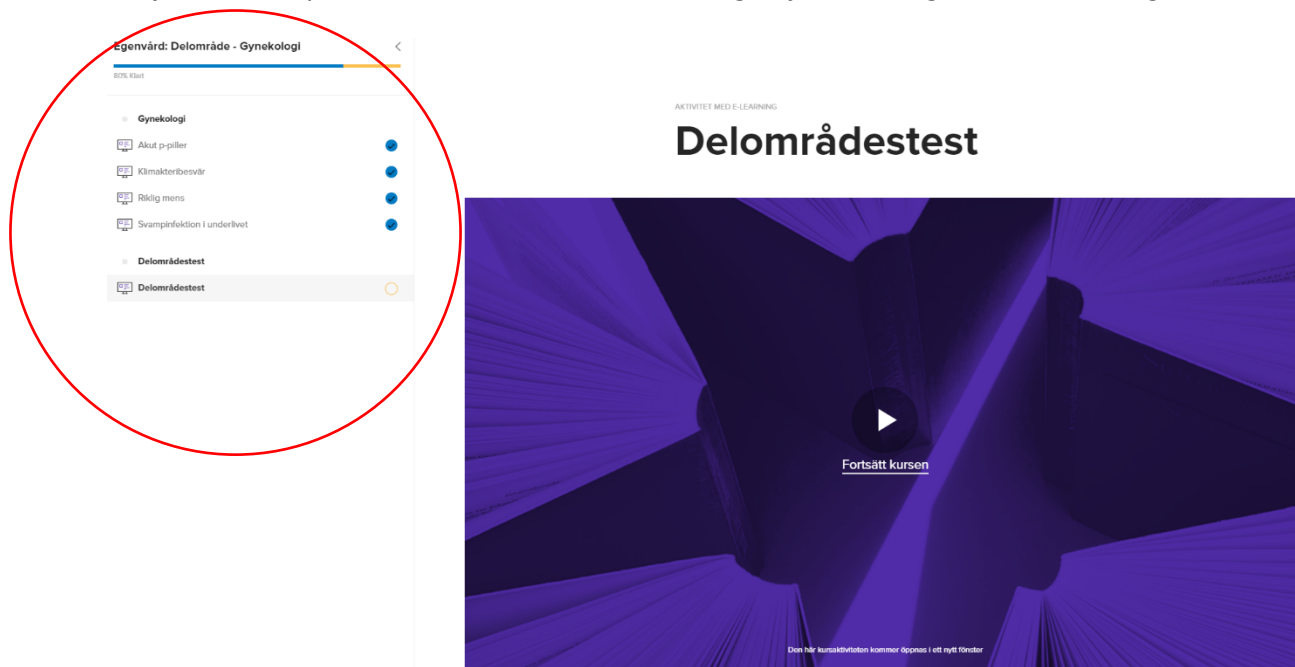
Egenvård: Delområde - Gynekologi

80% Klart

Gynekologi

Akut p-piller

Klimakteribesvär

Riklig mens

Svampinfektion i underlivet

Delområdestest

Delområdestest

AKTIVITET MED E-LEARNING

Delområdestest

Fortsätt kursen

Den här kursaktiviteten kommer öppnas i ett nytt fönster